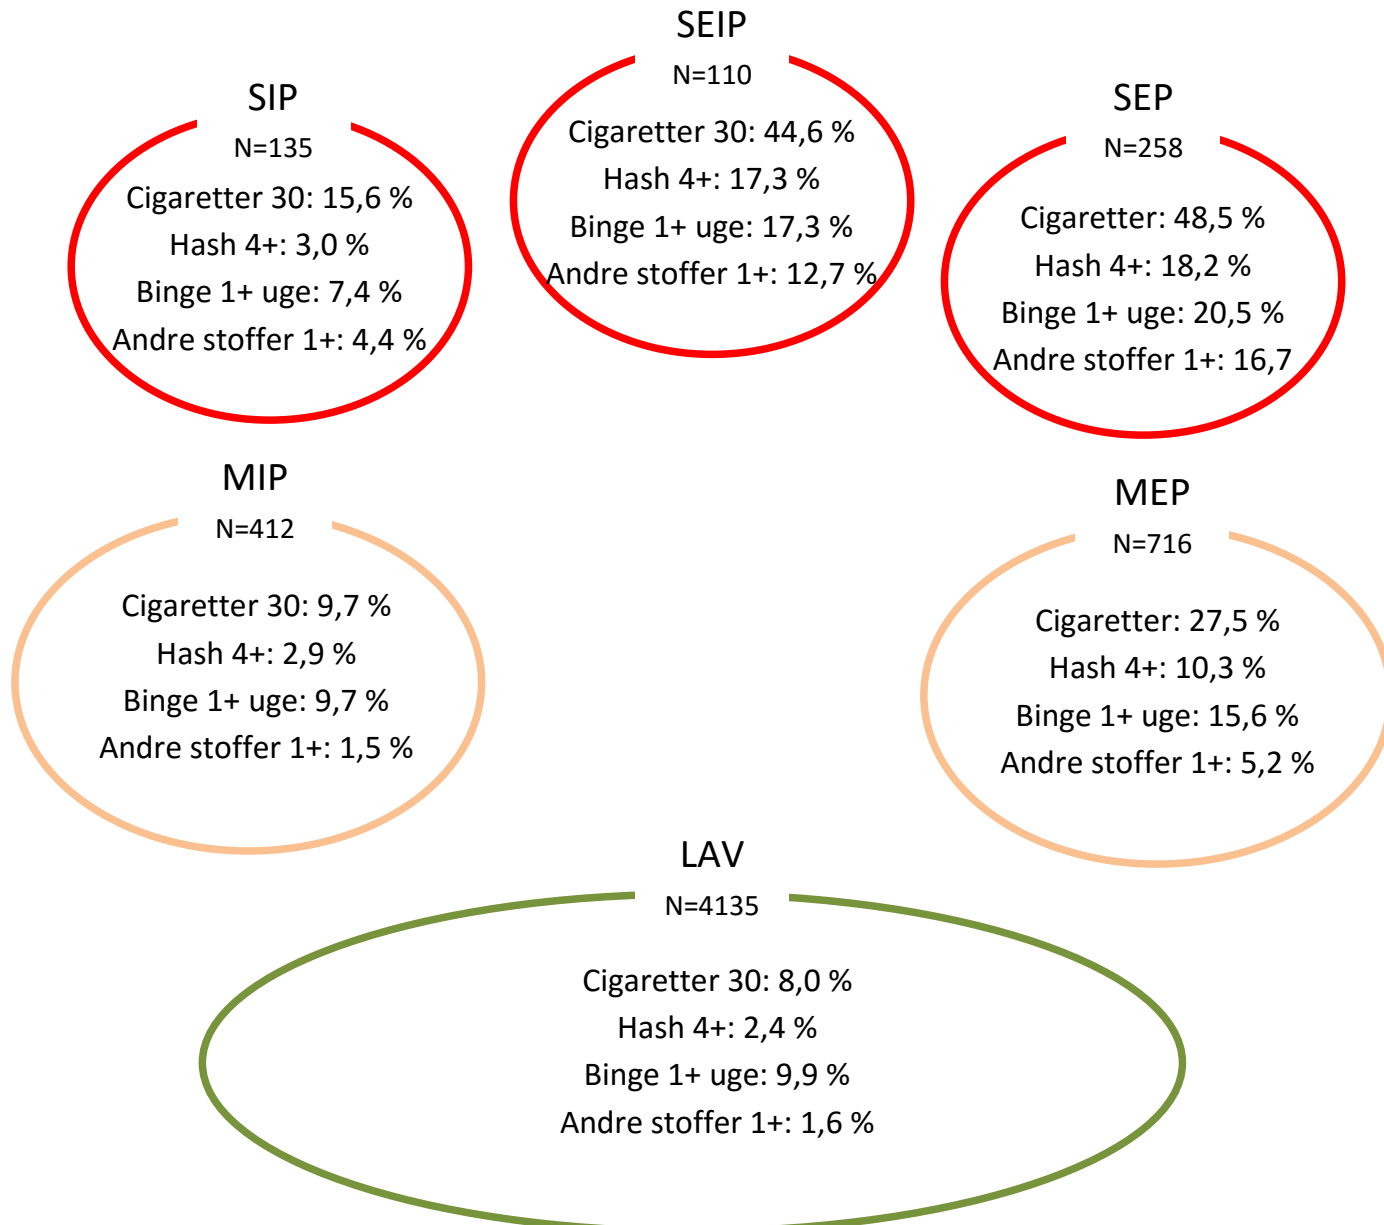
SEIP
N=110
Cigaretter 30: 44,6 %
Hash 4+: 17,3 %
Binge 1+ uge: 17,3 %
Andre stoffer 1+: 12,7 %

SIP
N=135
Cigaretter 30: 15,6 %
Hash 4+: 3,0 %
Binge 1+ uge: 7,4 %
Andre stoffer 1+: 4,4 %

SEP
N=258
Cigaretter: 48,5 %
Hash 4+: 18,2 %
Binge 1+ uge: 20,5 %
Andre stoffer 1+: 16,7

MIP
N=412
Cigaretter 30: 9,7 %
Hash 4+: 2,9 %
Binge 1+ uge: 9,7 %
Andre stoffer 1+: 1,5 %

MEP
N=716
Cigaretter: 27,5 %
Hash 4+: 10,3 %
Binge 1+ uge: 15,6 %
Andre stoffer 1+: 5,2 %

LAV
N=4135
Cigaretter 30: 8,0 %
Hash 4+: 2,4 %
Binge 1+ uge: 9,9 %
Andre stoffer 1+: 1,6 %